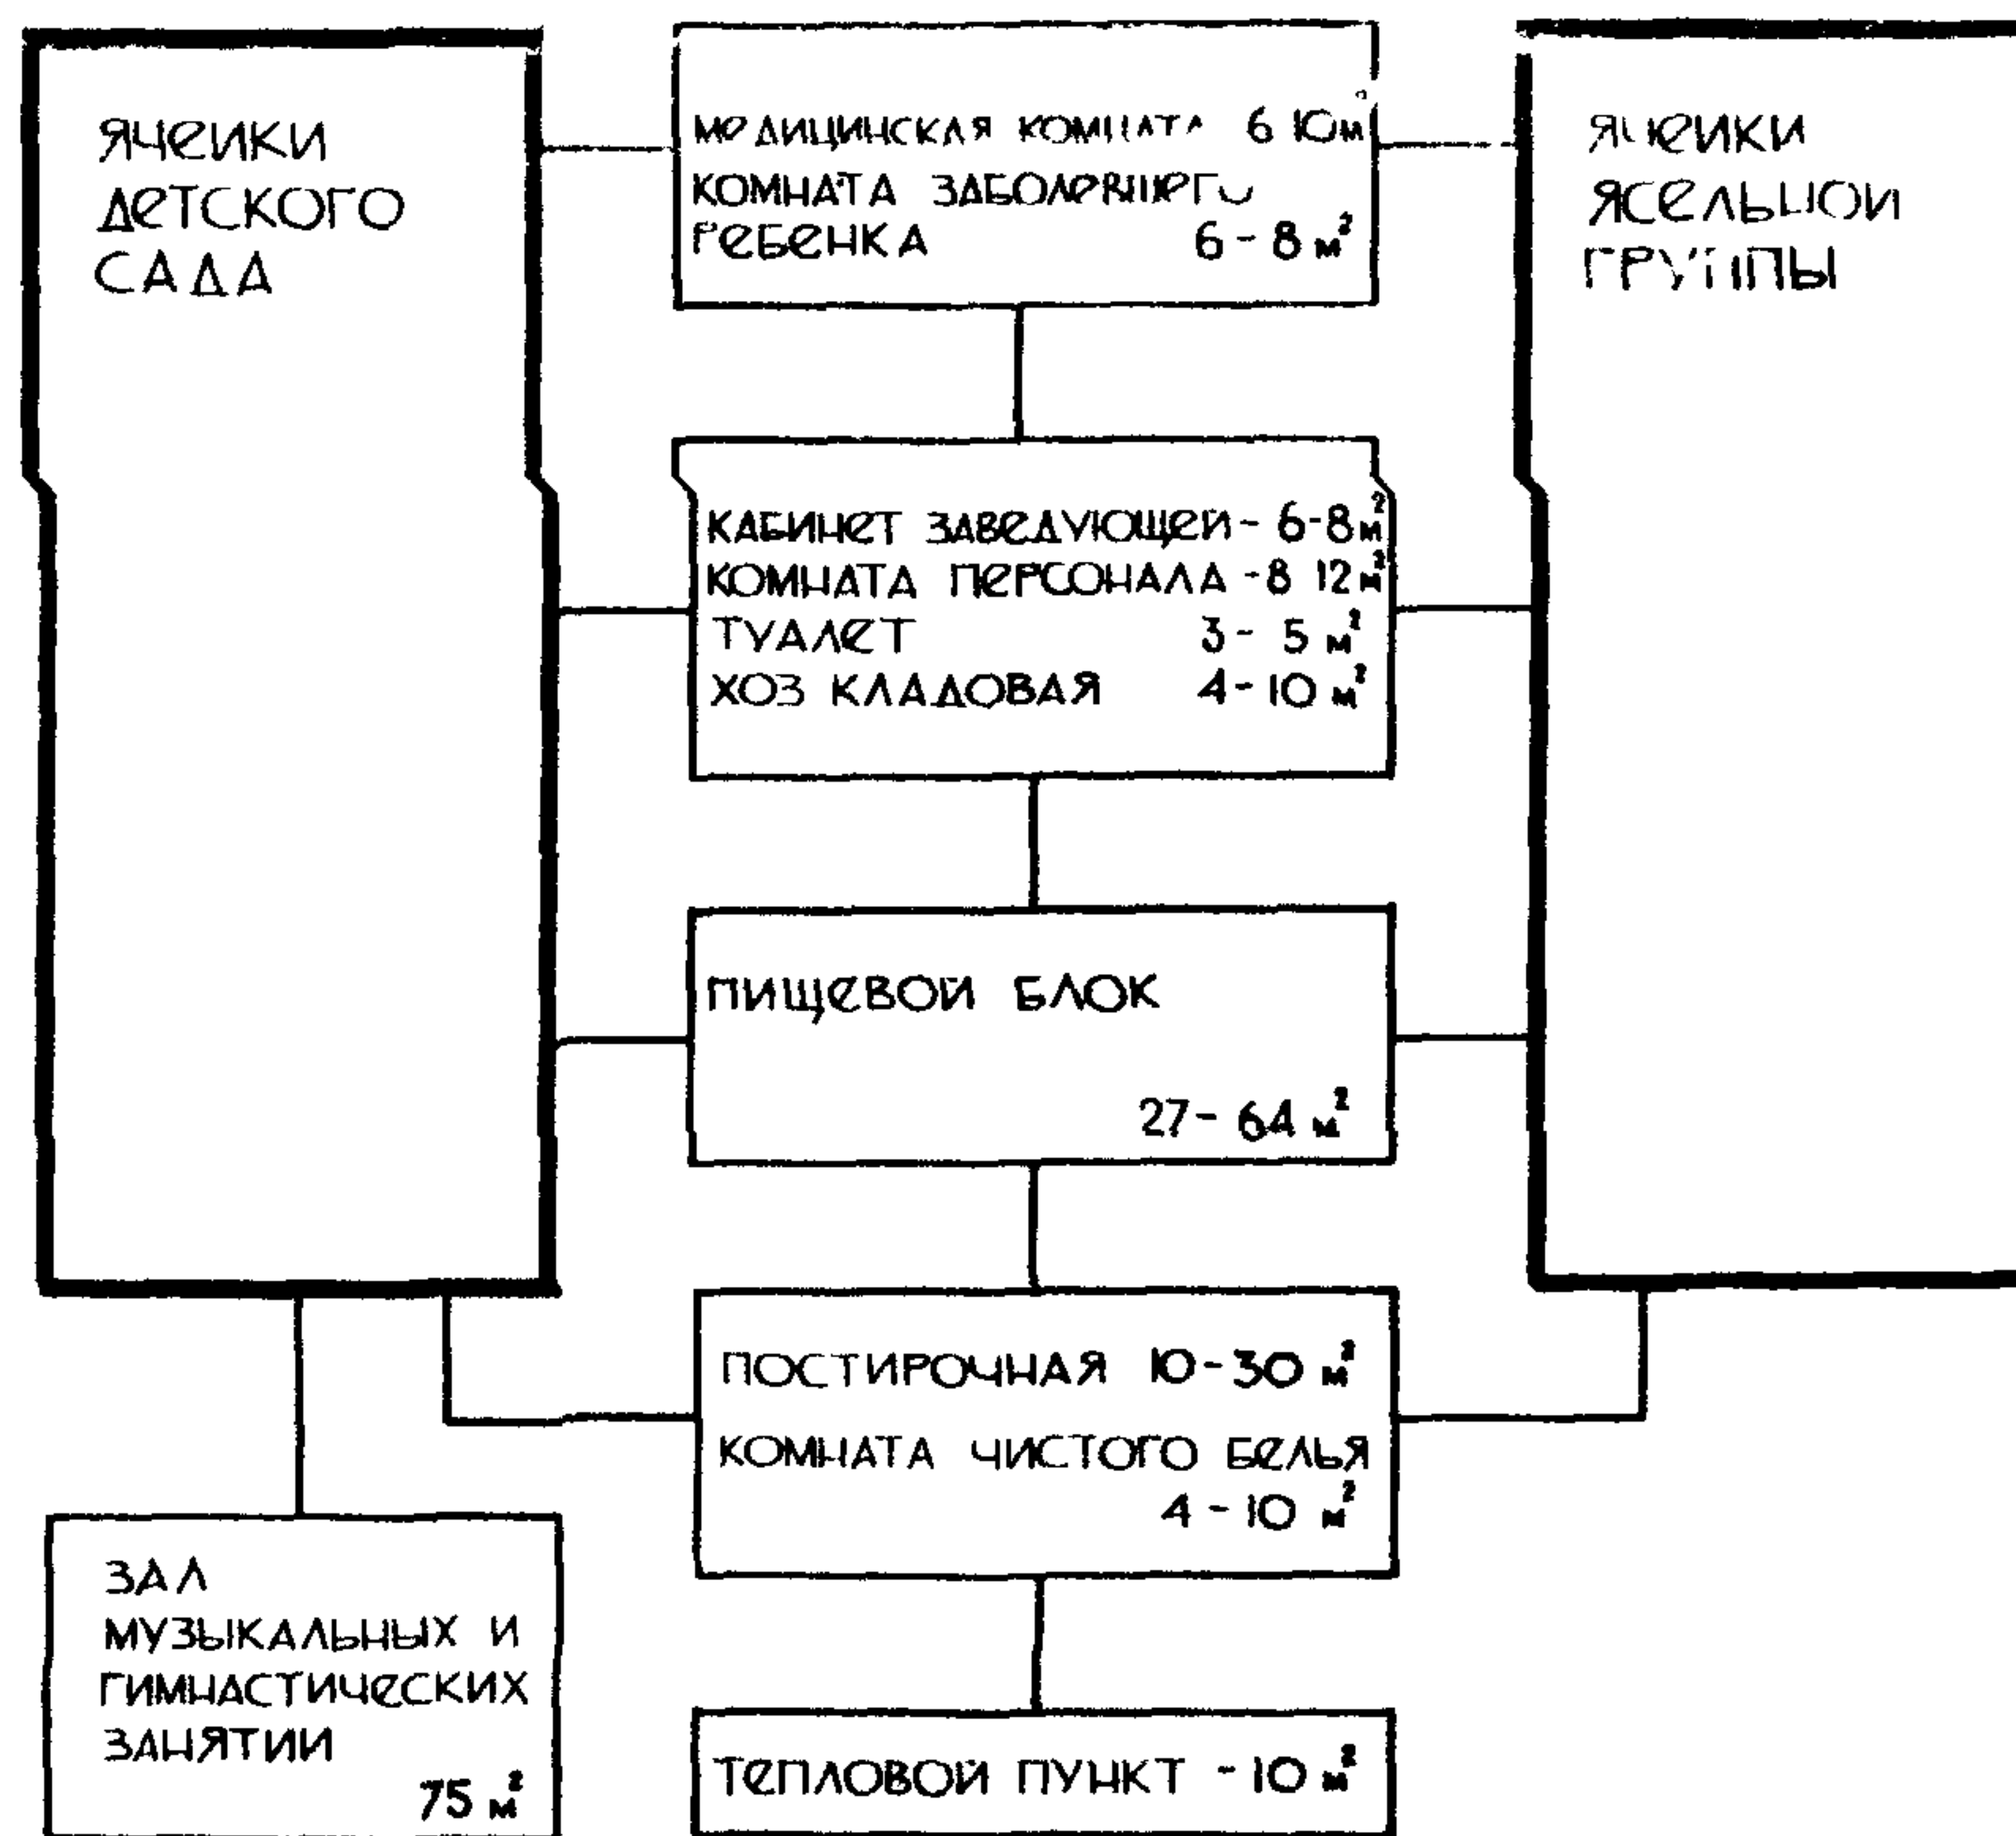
ЯЧЕЙКИ ДЕТСКОГО САДА

МЕДИЦИНСКАЯ КОМНАТА 6-10 $м^2$
КОМНАТА ЗАБОЛЕВШЕГО РЕБЕНКА 6-8 $м^2$

ЯЧЕЙКИ ЯСЕЛЬНОЙ ГРУППЫ

КАБИНЕТ ЗАВЕДУЮЩЕЙ - 6-8 $м^2$
КОМНАТА ПЕРСОНАЛА - 8 12 $м^2$
ТУАЛЕТ 3-5 $м^2$
ХОЗ КЛАДОВАЯ 4-10 $м^2$

ПИЩЕВОЙ БЛОК
27-64 $м^2$

ПОСТИРОЧНАЯ 10-30 $м^2$
КОМНАТА ЧИСТОГО БЕЛЬЯ 4-10 $м^2$

ЗАЛ МУЗЫКАЛЬНЫХ И ГИМНАСТИЧЕСКИХ ЗАНЯТИЙ
75 $м^2$

ТЕПЛОВОЙ ПУНКТ - 10 $м^2$